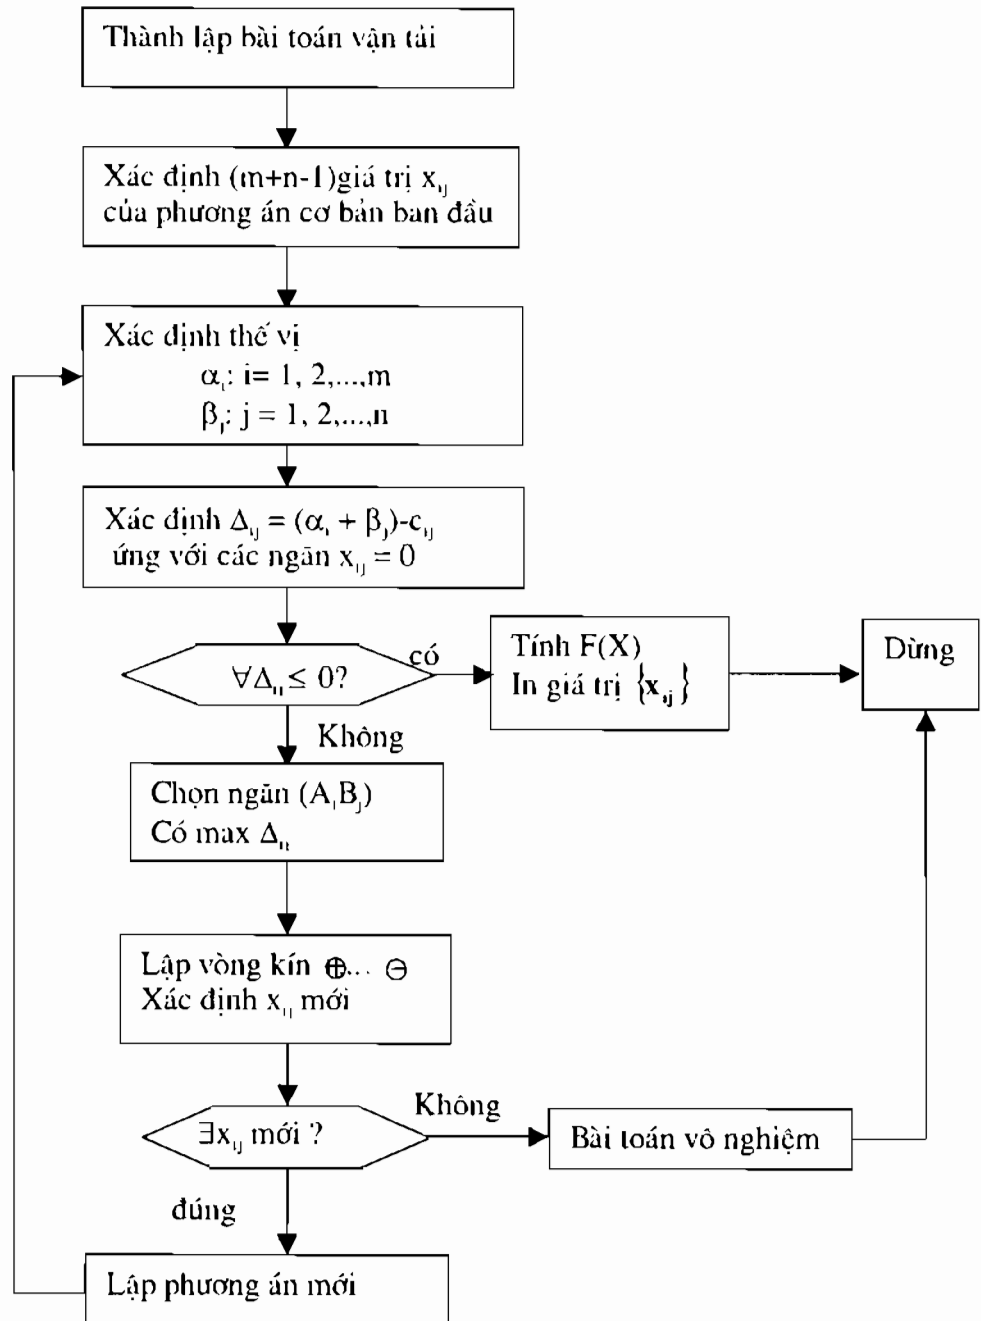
Thành lập bài toán vận tải

Xác định (m+n-1)giá trị $x_{ij}$ của phương án cơ bản ban đầu

Xác định thế vị
$\alpha_i$: i= 1, 2,...,m
$\beta_j$: j = 1, 2,...,n

Xác định $\Delta_{ij} = (\alpha_i + \beta_j)-c_{ij}$ ứng với các ngăn $x_{ij} = 0$

$\forall\Delta_{ij} \leq 0$?

có

Tính F(X)
In giá trị $\{x_{ij}\}$

Dừng

Không

Chọn ngăn ($A_iB_j$)
Có max $\Delta_{ij}$

Lập vòng kín $\oplus$... $\ominus$
Xác định $x_{ij}$ mới

$\exists x_{ij}$ mới ?

Không

Bài toán vô nghiệm

đúng

Lập phương án mới